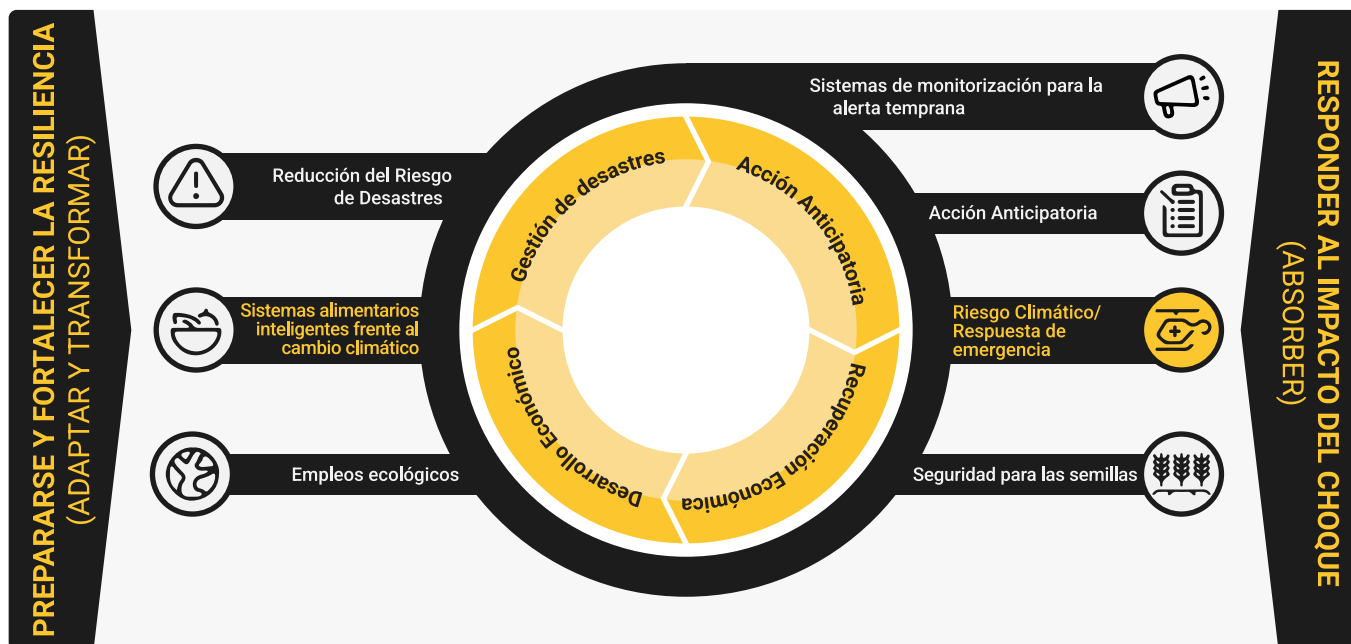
PREPARARSE Y FORTALECER LA RESILIENCIA
(ADAPTAR Y TRANSFORMAR)

Reducción del Riesgo de Desastres

Sistemas alimentarios inteligentes frente al cambio climático

Empleos ecológicos

Gestión de desastres

Acción Anticipatoria

Recuperación Económica

Desarrollo Económico

Sistemas de monitorización para la alerta temprana

Acción Anticipatoria

Riesgo Climático/ Respuesta de emergencia

Seguridad para las semillas

RESPONDER AL IMPACTO DEL CHOQUE
(ABSORBER)